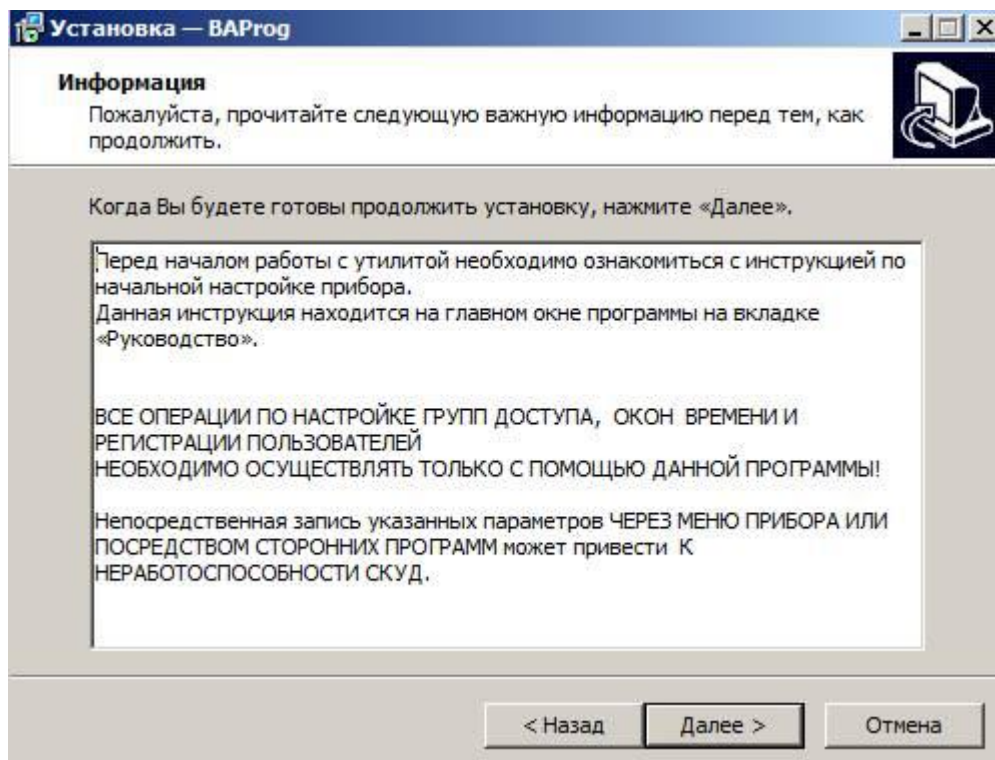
Установка — BAProg

Информация
Пожалуйста, прочитайте следующую важную информацию перед тем, как продолжить.

Когда Вы будете готовы продолжить установку, нажмите «Далее».

Перед началом работы с утилитой необходимо ознакомиться с инструкцией по начальной настройке прибора.
Данная инструкция находится на главном окне программы на вкладке «Руководство».

ВСЕ ОПЕРАЦИИ ПО НАСТРОЙКЕ ГРУПП ДОСТУПА, ОКОН ВРЕМЕНИ И РЕГИСТРАЦИИ ПОЛЬЗОВАТЕЛЕЙ
НЕОБХОДИМО ОСУЩЕСТВЛЯТЬ ТОЛЬКО С ПОМОЩЬЮ ДАННОЙ ПРОГРАММЫ!

Непосредственная запись указанных параметров ЧЕРЕЗ МЕНЮ ПРИБОРА ИЛИ ПОСРЕДСТВОМ СТОРОННИХ ПРОГРАММ может привести К НЕРАБОТОСПОСОБНОСТИ СКУД.

< Назад
Далее >
Отмена